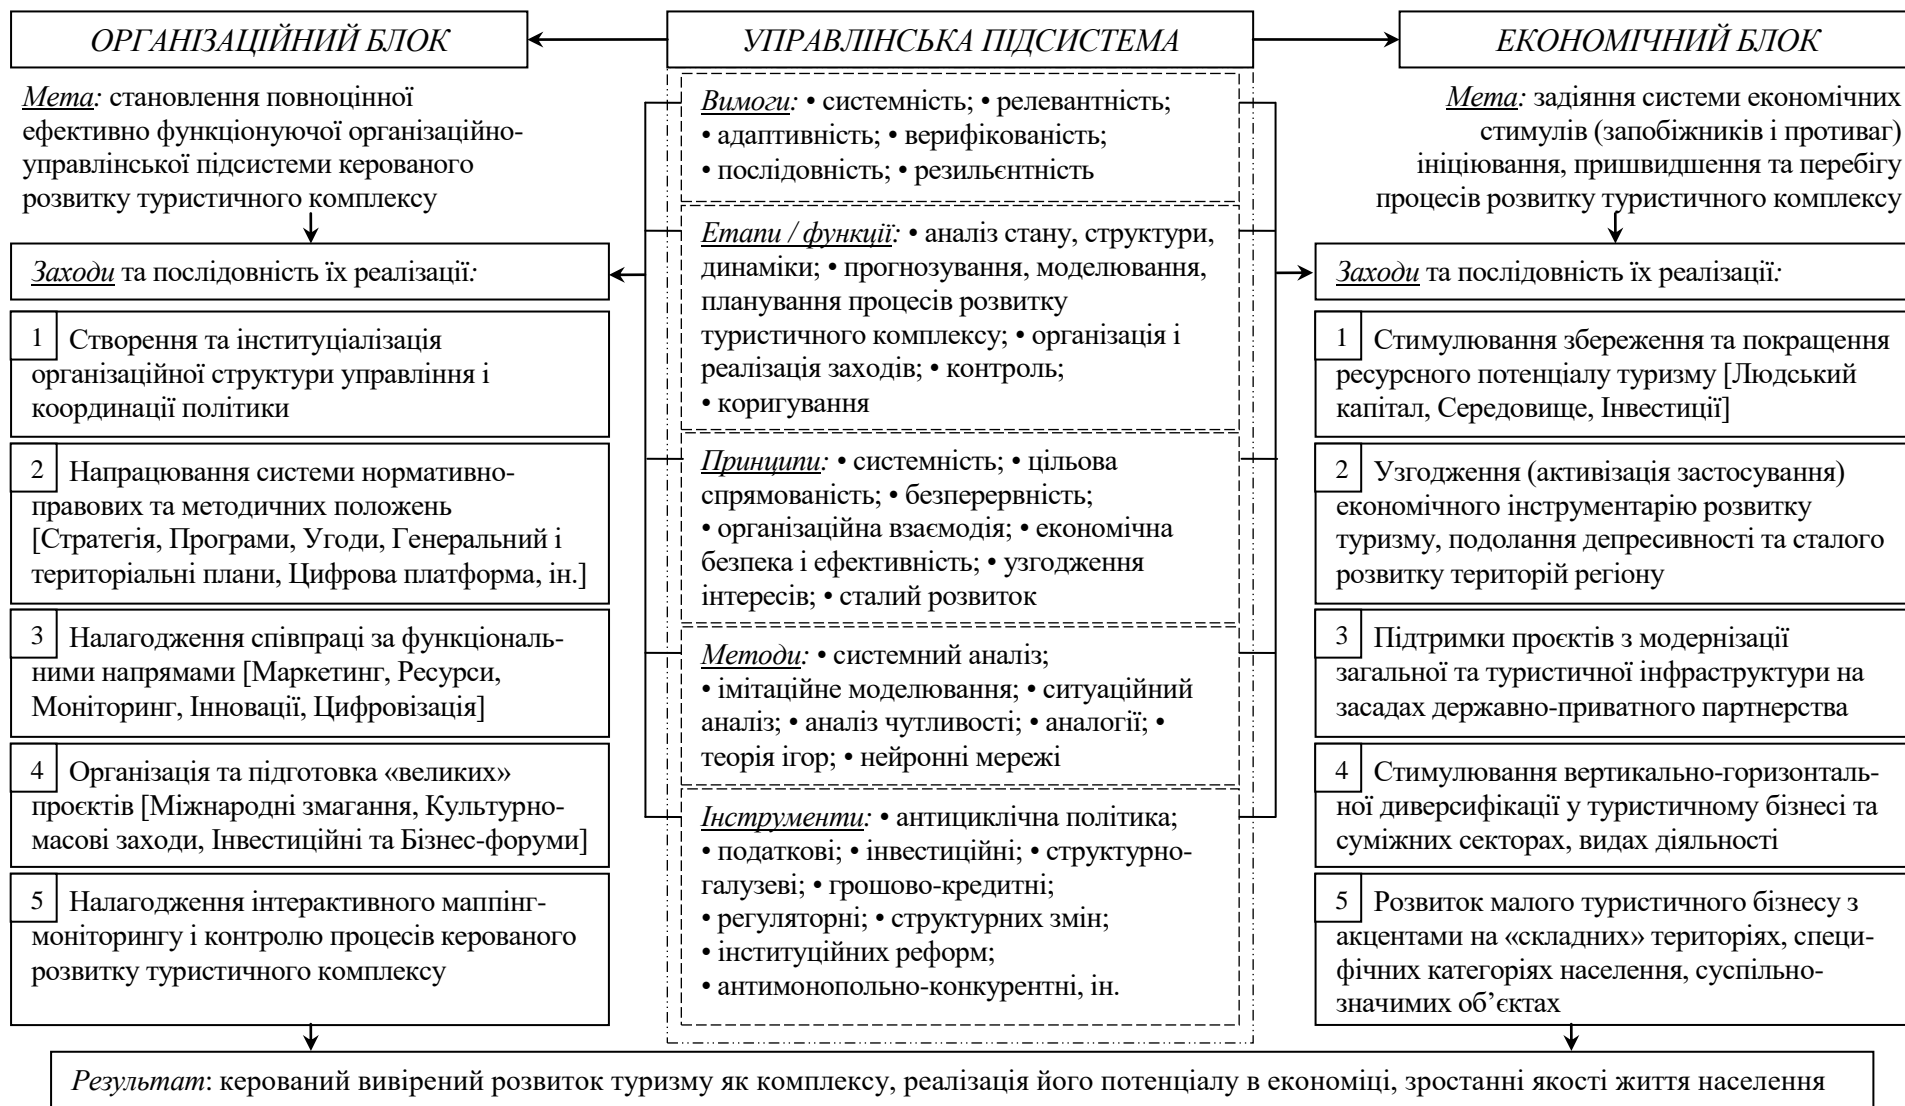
ОРГАНІЗАЦІЙНИЙ БЛОК

УПРАВЛІНСЬКА ПІДСИСТЕМА

ЕКОНОМІЧНИЙ БЛОК

Мета: становлення повноцінної ефективно функціонуючої організаційно-управлінської підсистеми керованого розвитку туристичного комплексу

Заходи та послідовність їх реалізації:

1 Створення та інституціалізація організаційної структури управління і координації політики

2 Напрацювання системи нормативно-правових та методичних положень [Стратегія, Програми, Угоди, Генеральний і територіальні плани, Цифрова платформа, ін.]

3 Налагодження співпраці за функціональними напрямами [Маркетинг, Ресурси, Моніторинг, Інновації, Цифровізація]

4 Організація та підготовка «великих» проєктів [Міжнародні змагання, Культурно-масові заходи, Інвестиційні та Бізнес-форуми]

5 Налагодження інтерактивного маппінг-моніторингу і контролю процесів керованого розвитку туристичного комплексу

Вимоги: • системність; • релевантність; • адаптивність; • верифікованість; • послідовність; • резильєнтність

Етапи / функції: • аналіз стану, структури, динаміки; • прогнозування, моделювання, планування процесів розвитку туристичного комплексу; • організація і реалізація заходів; • контроль; • коригування

Принципи: • системність; • цільова спрямованість; • безперервність; • організаційна взаємодія; • економічна безпека і ефективність; • узгодження інтересів; • сталий розвиток

Методи: • системний аналіз; • імітаційне моделювання; • ситуаційний аналіз; • аналіз чутливості; • аналогії; • теорія ігор; • нейронні мережі

Інструменти: • антициклічна політика; • податкові; • інвестиційні; • структурно-галузеві; • грошово-кредитні; • регуляторні; • структурних змін; • інституційних реформ; • антимонопольно-конкурентні, ін.

Мета: задіяння системи економічних стимулів (запобіжників і противаг) ініціювання, пришвидшення та перебігу процесів розвитку туристичного комплексу

Заходи та послідовність їх реалізації:

1 Стимулювання збереження та покращення ресурсного потенціалу туризму [Людський капітал, Середовище, Інвестиції]

2 Узгодження (активізація застосування) економічного інструментарію розвитку туризму, подолання депресивності та сталого розвитку територій регіону

3 Підтримки проєктів з модернізації загальної та туристичної інфраструктури на засадах державно-приватного партнерства

4 Стимулювання вертикально-горизонтальної диверсифікації у туристичному бізнесі та суміжних секторах, видах діяльності

5 Розвиток малого туристичного бізнесу з акцентами на «складних» територіях, специфічних категоріях населення, суспільно-значимих об'єктах

Результат: керований вивірений розвиток туризму як комплексу, реалізація його потенціалу в економіці, зростанні якості життя населення